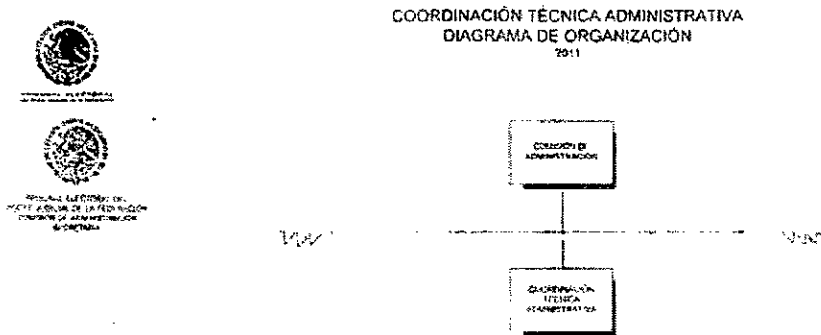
COORDINACIÓN TÉCNICA ADMINISTRATIVA
DIAGRAMA DE ORGANIZACIÓN
2011

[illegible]

TRIBUNAL ELECTORAL DEL PODER JUDICIAL DE LA FEDERACIÓN
COMISIÓN DE ADMINISTRACIÓN
SECRETARÍA

COMISIÓN DE ADMINISTRACIÓN

COORDINACIÓN TÉCNICA ADMINISTRATIVA

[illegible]

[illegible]